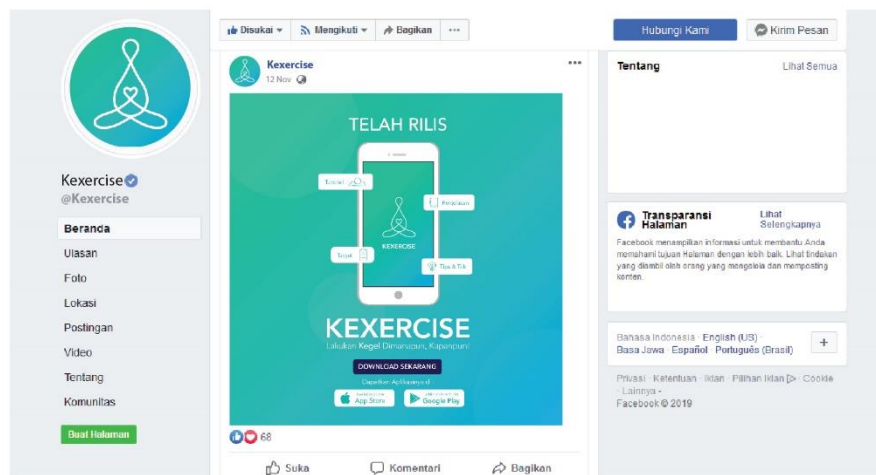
Kexercise
@Kexercise

Beranda
Ulasan
Foto
Lokasi
Postingan
Video
Tentang
Komunitas

Buat Halaman

Disukai ▾ Mengikuti ▾ Bagikan ···

Kexercise
12 Nov

TELAH RILIS

Tutorial
Pencapaian
KEXERCISE
Target
Tips & Trik

KEXERCISE
Lakukan Kegel Dimanapun, Kapanpun

DOWNLOAD SEKARANG
Dapatkan Aplikasinya di
App Store
Google Play

68

Suka Komentar Bagikan

Hubungi Kami
Kirim Pesan

Tentang
Lihat Semua

Transparansi Halaman
Lihat Selengkapnya
Facebook menampilkan informasi untuk membantu Anda memahami tujuan Halaman dengan lebih baik. Lihat tindakan yang diambil oleh orang yang mengelola dan memposting konten.

Bahasa Indonesia · English (US) · Basa Jawa · Español · Português (Brasil)
+

Privasi · Ketentuan · Iklan · Pilihan Iklan · Cookie · Lainnya ·
Facebook © 2019